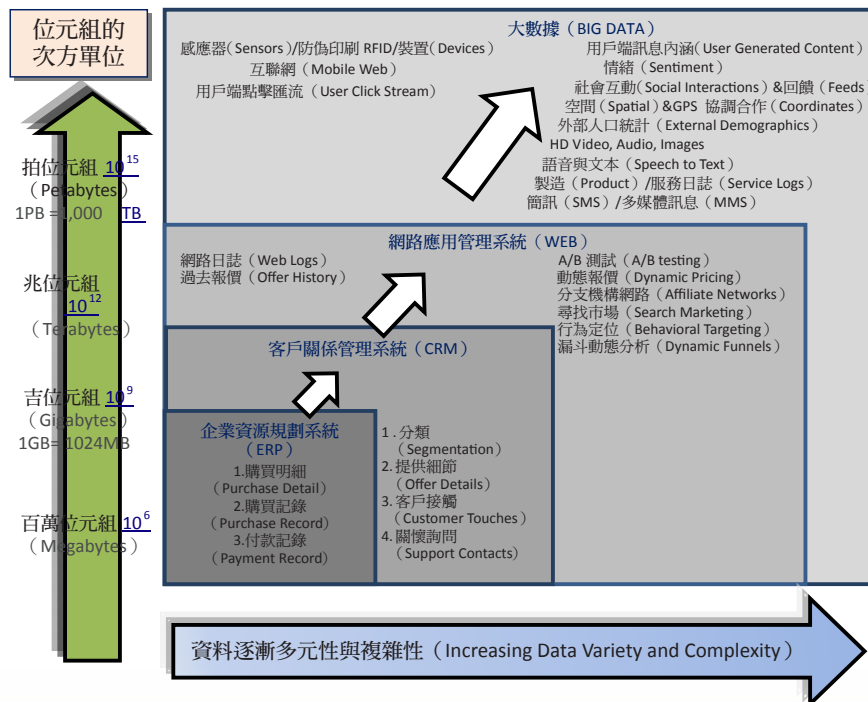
位元組的次方單位

拍位元組 $10^{15}$（Petabytes）
1PB = 1,000 TB

兆位元組 $10^{12}$（Terabytes）

吉位元組 $10^{9}$（Gigabytes）
1GB=1024MB

百萬位元組 $10^{6}$（Megabytes）

大數據（BIG DATA）
感應器（Sensors）/防偽印刷 RFID/裝置（Devices）
互聯網（Mobile Web）
用戶端點擊匯流（User Click Stream）
用戶端訊息內涵（User Generated Content）
情緒（Sentiment）
社會互動（Social Interactions）&回饋（Feeds
空間（Spatial）&GPS 協調合作（Coordinates）
外部人口統計（External Demographics）
HD Video, Audio, Images
語音與文本（Speech to Text）
製造（Product）/服務日誌（Service Logs）
簡訊（SMS）/多媒體訊息（MMS）

網路應用管理系統（WEB）
網路日誌（Web Logs）
過去報價（Offer History）
A/B 測試（A/B testing）
動態報價（Dynamic Pricing）
分支機構網路（Affiliate Networks）
尋找市場（Search Marketing）
行為定位（Behavioral Targeting）
漏斗動態分析（Dynamic Funnels）

客戶關係管理系統（CRM）
1. 分類（Segmentation）
2. 提供細節（Offer Details）
3. 客戶接觸（Customer Touches）
4. 關懷詢問（Support Contacts）

企業資源規劃系統（ERP）
1.購買明細（Purchase Detail）
2.購買記錄（Purchase Record）
3.付款記錄（Payment Record）

資料逐漸多元性與複雜性（Increasing Data Variety and Complexity）